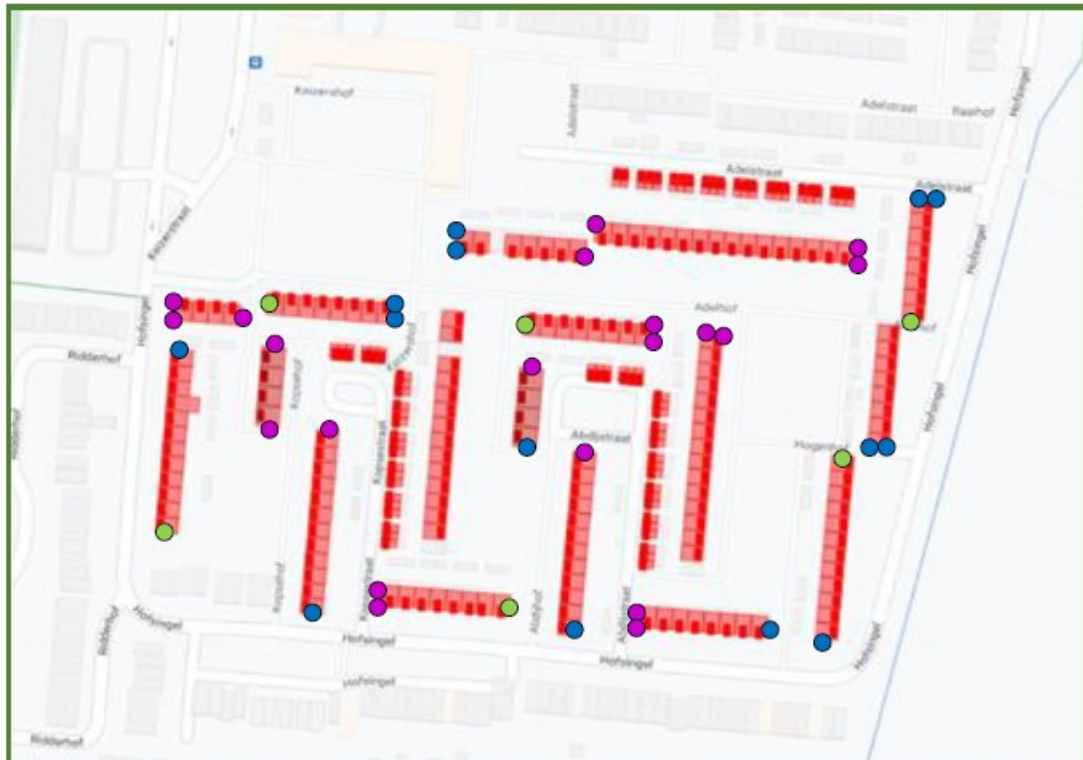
Keizerhof
Adelstraat
Raathof
Adelstraat
Adelstraat
Hofsingel
Keizerstraat
Hofsingel
Ridderhof
Adelhof
Keizerhof
Keizerhof
Keizerstraat
Hof
Abdijstraat
Hogerhof
Hofsingel
Abdijhof
Abdijhof
Hofsingel
Hofsingel
Hofsingel
Ridderhof
Hofsingel
Ridderhof